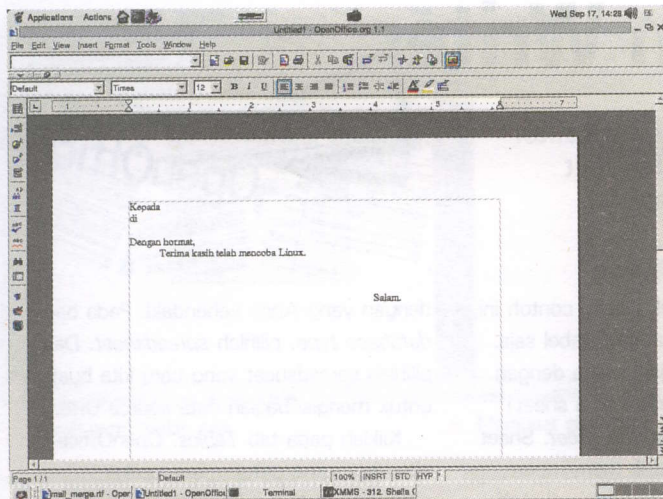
Applications Actions

Wed Sep 17, 14:28

Untitled1 - OpenOffice.org 1.1

File Edit View Insert Format Tools Window Help

Default

Times

12

B I U

Kepada
di

Dengan hormat,
Terima kasih telah mencoba Linux.

Salam.

Page 1 / 1

Default

100%

INSRT

STD

HYP

mail_merge.rtf - Oper

Untitled1 - OpenOffice

Terminal

XMMS - 312. Shells (